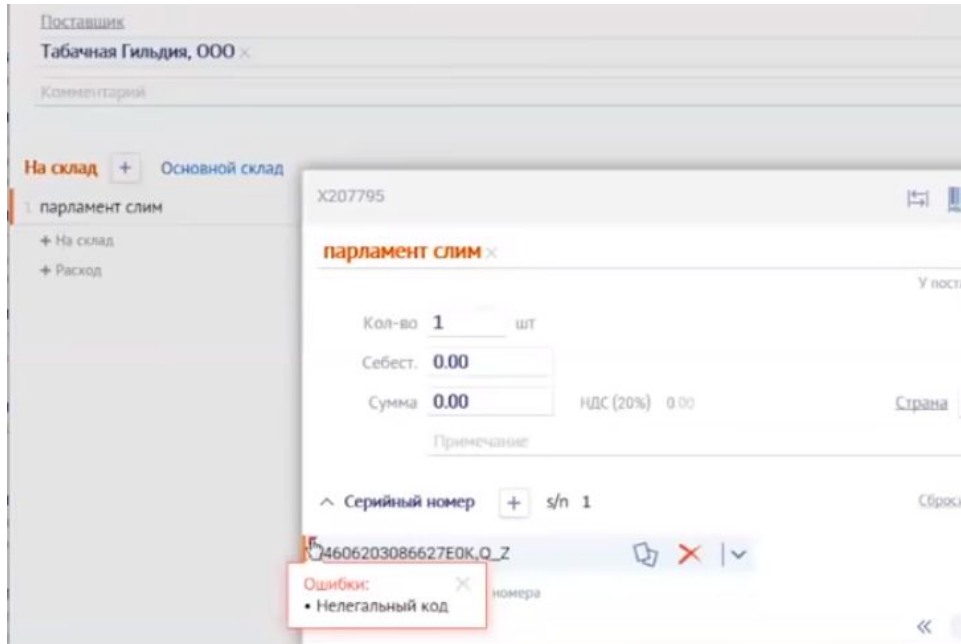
Поставщик
Табачная Гильдия, ООО ×
Комментарий

На склад + Основной склад
1 парламент слим
+ На склад
+ Расход

X207795

парламент слим ×
У пост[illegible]

Кол-во 1 шт
Себест. 0.00
Сумма 0.00 НДС (20%) 0.00 Страна

Примечание

^ Серийный номер + s/n 1 Сброс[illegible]

04606203086627E0K,Q_Z

Ошибки:
• Нелегальный код
номера

«